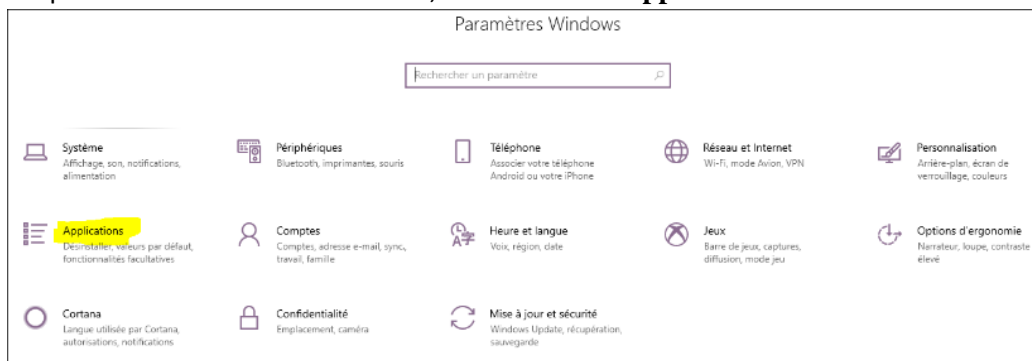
Paramètres Windows

Rechercher un paramètre

Système
Affichage, son, notifications, alimentation

Périphériques
Bluetooth, imprimantes, souris

Téléphone
Associer votre téléphone Android ou votre iPhone

Réseau et Internet
Wi-Fi, mode Avion, VPN

Personnalisation
Arrière-plan, écran de verrouillage, couleurs

Applications
Désinstaller, valeurs par défaut, fonctionnalités facultatives

Comptes
Comptes, adresse e-mail, sync, travail, famille

Heure et langue
Voix, région, date

Jeux
Barre de jeux, captures, diffusion, mode jeu

Options d'ergonomie
Narrateur, loupe, contraste élevé

Cortana
Langue utilisée par Cortana, autorisations, notifications

Confidentialité
Emplacement, caméra

Mise à jour et sécurité
Windows Update, récupération, sauvegarde